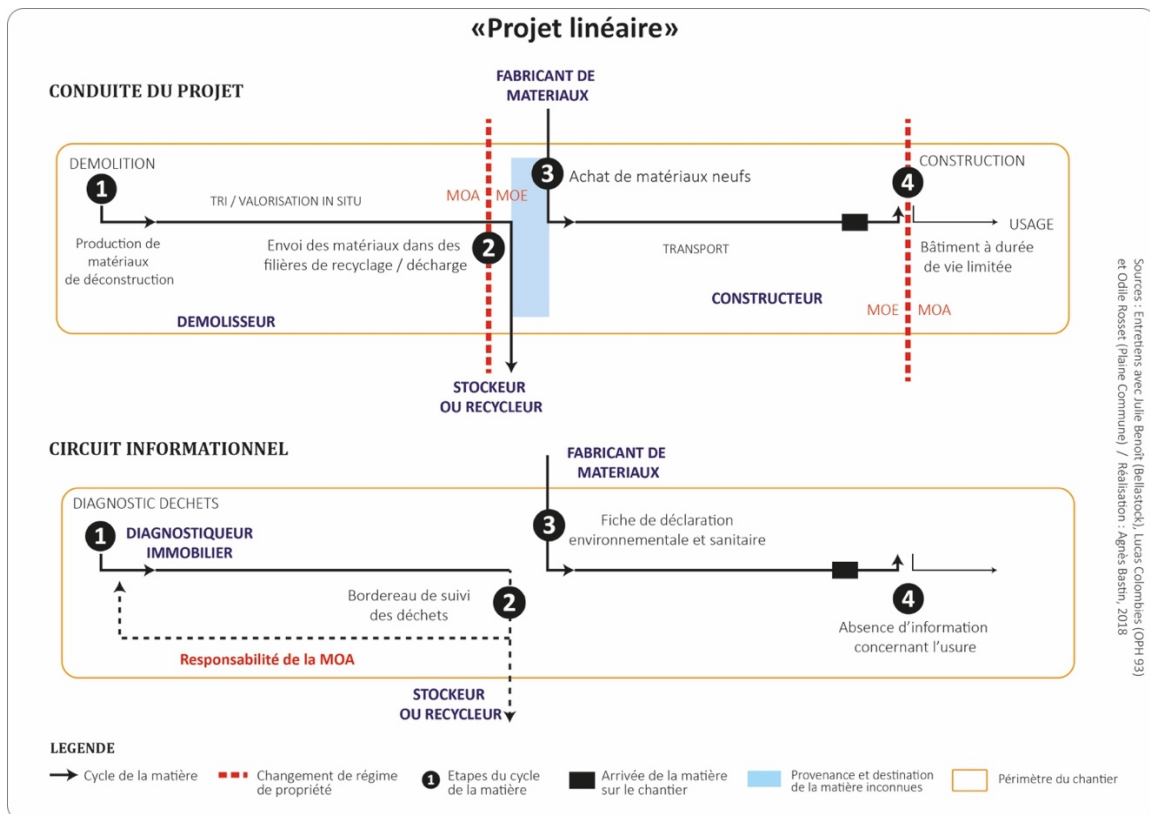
«Projet linéaire»

CONDUITE DU PROJET

FABRICANT DE MATERIAUX

DEMOLITION

1

TRI / VALORISATION IN SITU

Production de matériaux de déconstruction

MOA MOE

2

Envoi des matériaux dans des filières de recyclage / décharge

3

Achat de matériaux neufs

TRANSPORT

CONSTRUCTION

4

USAGE

Bâtiment à durée de vie limitée

CONSTRUCTEUR

MOE MOA

DEMOLISSEUR

STOCKEUR OU RECYCLEUR

CIRCUIT INFORMATIONNEL

FABRICANT DE MATERIAUX

DIAGNOSTIC DECHETS

1

DIAGNOSTIQUEUR IMMOBILIER

3

Fiche de déclaration environnementale et sanitaire

Bordereau de suivi des déchets

2

4

Absence d'information concernant l'usure

Responsabilité de la MOA

STOCKEUR OU RECYCLEUR

LEGENDE

Cycle de la matière

Changement de régime de propriété

1 Etapes du cycle de la matière

Arrivée de la matière sur le chantier

Provenance et destination de la matière inconnues

Périmètre du chantier

Sources : Entretiens avec Julie Benoit (Bellastock), Lucas Colombies (OPH 93) et Odile Rosset (Plaine Commune) / Réalisation : Agnès Bastin, 2018